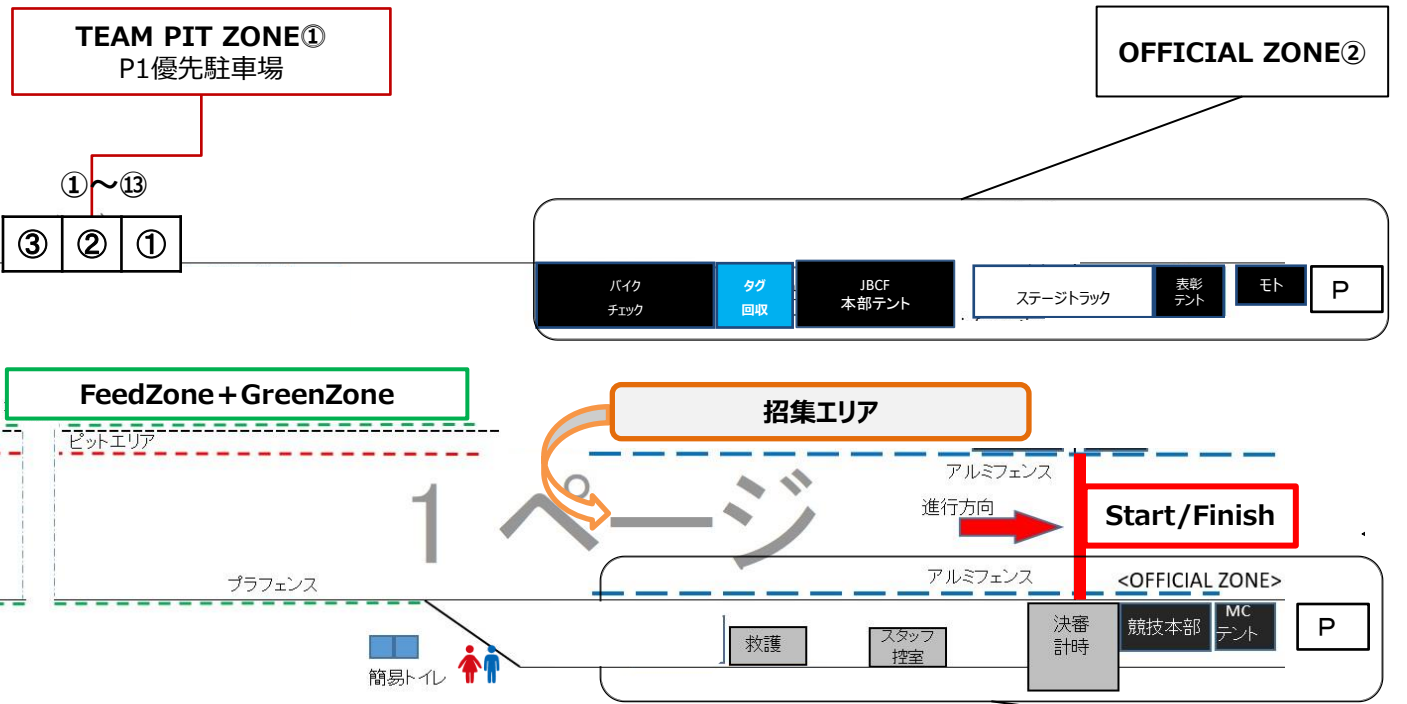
TEAM PIT ZONE①
P1優先駐車場

OFFICIAL ZONE②

①～⑬

③ ② ①

バイク
チェック

タグ
回収

JBCF
本部テント

ステージトラック

表彰
テント

モト

P

FeedZone＋GreenZone

招集エリア

ピットエリア

アルミフェンス

1ページ

進行方向

Start/Finish

プラフェンス

アルミフェンス

<OFFICIAL ZONE>

救護

スタッフ
控室

決審
計時

競技本部

MC
テント

P

簡易トイレ